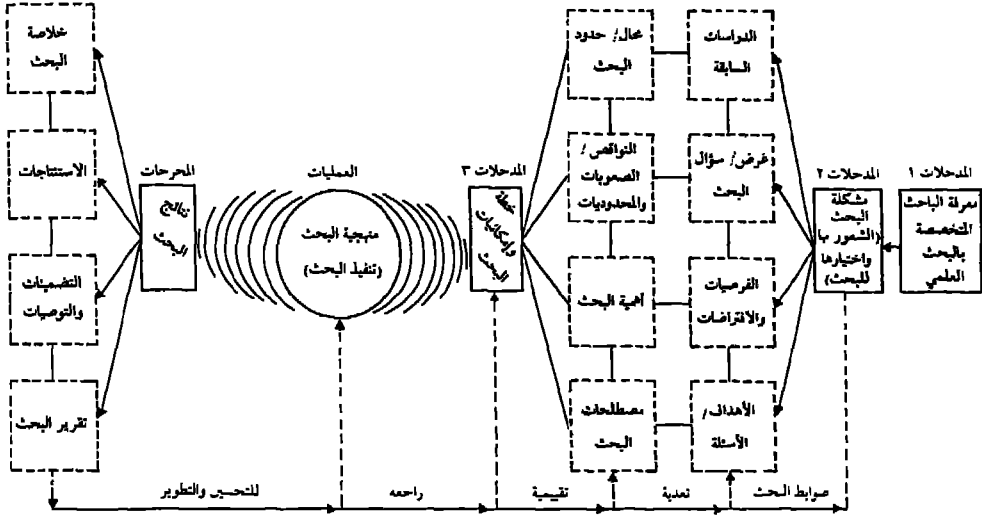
المدخلات ١
معرفة الباحث المتخصصة بالبحث العلمي

المدخلات ٢
مشكلة البحث (الشعور بها واختيارها للبحث)

الدراسات السابقة

غرض/ سؤال البحث

الفرضيات والافتراضات

الأهداف/ الأسئلة

مجال/ حدود البحث

النواقص/ الصعوبات والمحدوديات

أهمية البحث

مصطلحات البحث

المدخلات ٣
خطة وإمكانيات البحث

العمليات
منهجية البحث (تنفيذ البحث)

المخرجات
نتائج البحث

خلاصة البحث

الاستنتاجات

التضمينات والتوصيات

تقرير البحث

للتحسين والتطوير

راجعه

تقييمية

تعدية

ضوابط البحث